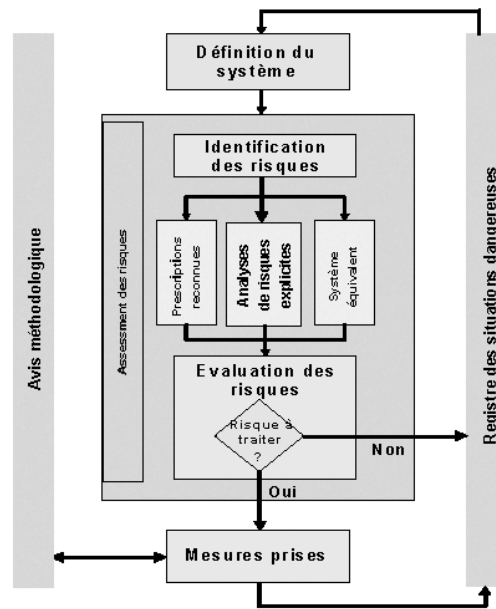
Définition du système

Avis méthodologique

Assessment des risques

Identification des risques

Prescriptions reconnues

Analyses de risques explicites

Système équivalent

Evaluation des risques

Risque à traiter ?

Non

Oui

Mesures prises

Registre des situations dangereuses